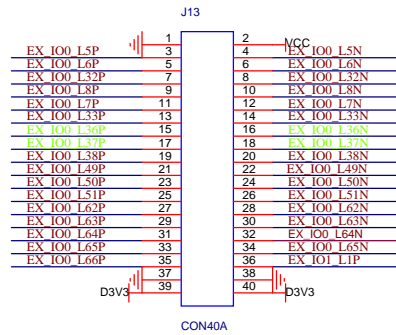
J13

| EX_IO0_L5P | 1 | 2 | VCC |
|---|---|---|---|
| EX_IO0_L5P | 3 | 4 | EX_IO0_L5N |
| EX_IO0_L6P | 5 | 6 | EX_IO0_L6N |
| EX_IO0_L32P | 7 | 8 | EX_IO0_L32N |
| EX_IO0_L8P | 9 | 10 | EX_IO0_L8N |
| EX_IO0_L7P | 11 | 12 | EX_IO0_L7N |
| EX_IO0_L33P | 13 | 14 | EX_IO0_L33N |
| EX_IO0_L36P | 15 | 16 | EX_IO0_L36N |
| EX_IO0_L37P | 17 | 18 | EX_IO0_L37N |
| EX_IO0_L38P | 19 | 20 | EX_IO0_L38N |
| EX_IO0_L49P | 21 | 22 | EX_IO0_L49N |
| EX_IO0_L50P | 23 | 24 | EX_IO0_L50N |
| EX_IO0_L51P | 25 | 26 | EX_IO0_L51N |
| EX_IO0_L62P | 27 | 28 | EX_IO0_L62N |
| EX_IO0_L63P | 29 | 30 | EX_IO0_L63N |
| EX_IO0_L64P | 31 | 32 | EX_IO0_L64N |
| EX_IO0_L65P | 33 | 34 | EX_IO0_L65N |
| EX_IO0_L66P | 35 | 36 | EX_IO1_L1P |
| | 37 | 38 | |
| D3V3 | 39 | 40 | D3V3 |

CON40A